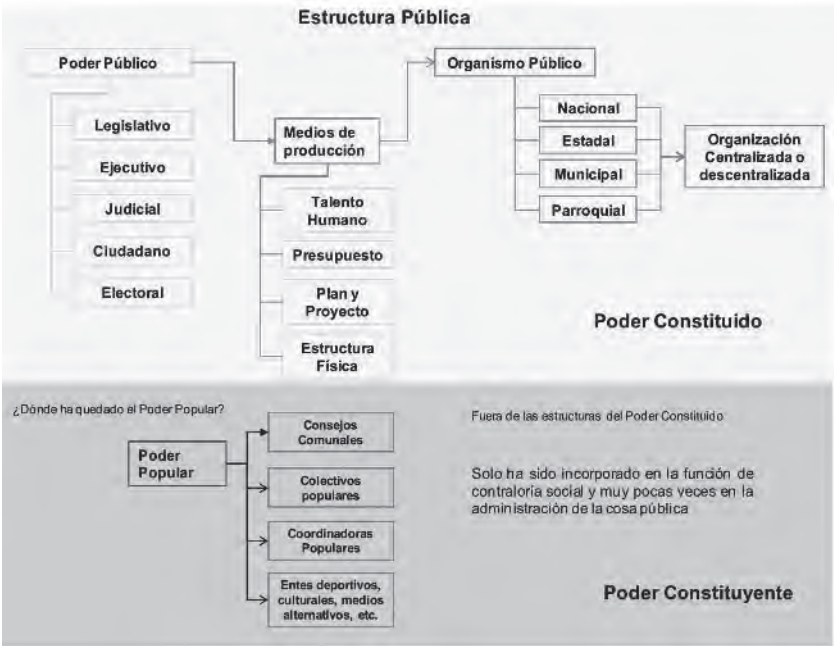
Estructura Pública

Poder Público

Legislativo

Ejecutivo

Judicial

Ciudadano

Electoral

Medios de producción

Talento Humano

Presupuesto

Plan y Proyecto

Estructura Física

Organismo Público

Nacional

Estadal

Municipal

Parroquial

Organización Centralizada o descentralizada

Poder Constituido

¿Dónde ha quedado el Poder Popular?

Poder Popular

Consejos Comunales

Colectivos populares

Coordinadoras Populares

Entes deportivos, culturales, medios alternativos, etc.

Fuera de las estructuras del Poder Constituido

Solo ha sido incorporado en la función de contraloría social y muy pocas veces en la administración de la cosa pública

Poder Constituyente